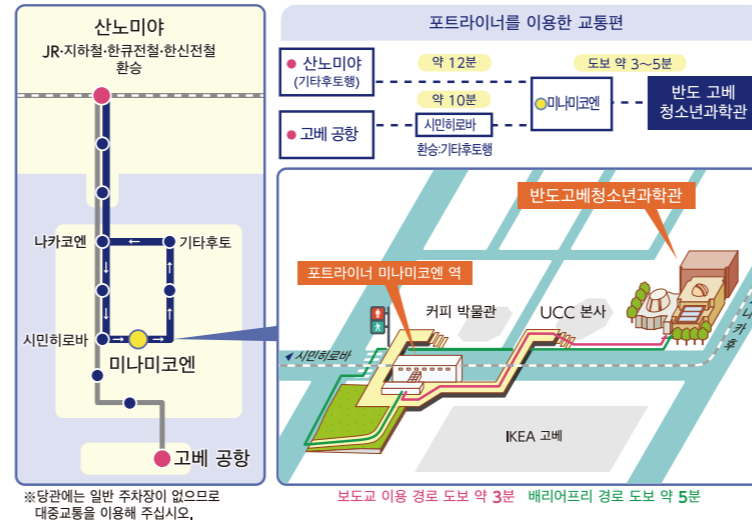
산노미야
JR·지하철·한큐전철·한신전철
환승

나카코엔
기타후토
시민히로바
미나미코엔
고베 공항

포트라이너를 이용한 교통편

산노미야
(기타후토행)
약 12분
도보 약 3~5분
반도 고베
청소년과학관
미나미코엔
고베 공항
약 10분
시민히로바
환승:기타후토행

반도고베청소년과학관
포트라이너 미나미코엔 역
커피 박물관
UCC 본사
시민히로바
나카후
IKEA 고베

※당관에는 일반 주차장이 없으므로 대중교통을 이용해 주십시오.

보도교 이용 경로 도보 약 3분 배리어프리 경로 도보 약 5분